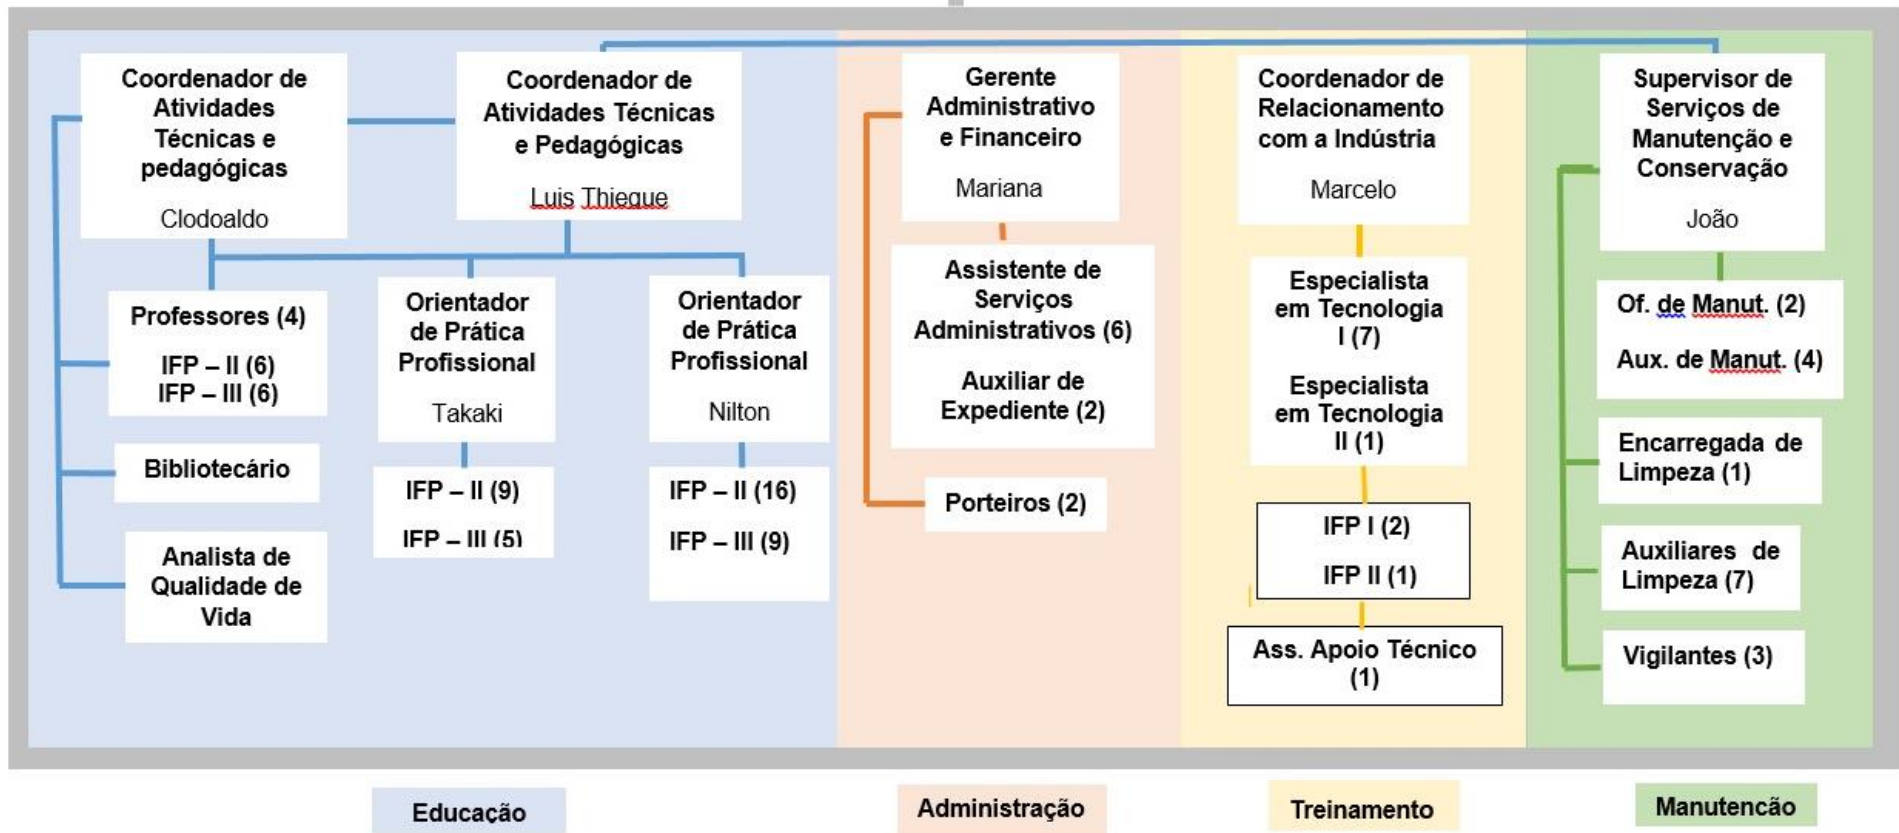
Coordenador de Atividades Técnicas e pedagógicas

Clodoaldo

Coordenador de Atividades Técnicas e Pedagógicas

Luis Thieque

Professores (4)

IFP – II (6)
IFP – III (6)

Bibliotecário

Analista de Qualidade de Vida

Orientador de Prática Profissional

Takaki

IFP – II (9)

IFP – III (5)

Orientador de Prática Profissional

Nilton

IFP – II (16)

IFP – III (9)

Gerente Administrativo e Financeiro

Mariana

Assistente de Serviços Administrativos (6)

Auxiliar de Expediente (2)

Porteiros (2)

Coordenador de Relacionamento com a Indústria

Marcelo

Especialista em Tecnologia I (7)

Especialista em Tecnologia II (1)

IFP I (2)

IFP II (1)

Ass. Apoio Técnico (1)

Supervisor de Serviços de Manutenção e Conservação

João

Of. de Manut. (2)

Aux. de Manut. (4)

Encarregada de Limpeza (1)

Auxiliares de Limpeza (7)

Vigilantes (3)

Educação

Administração

Treinamento

Manutencão